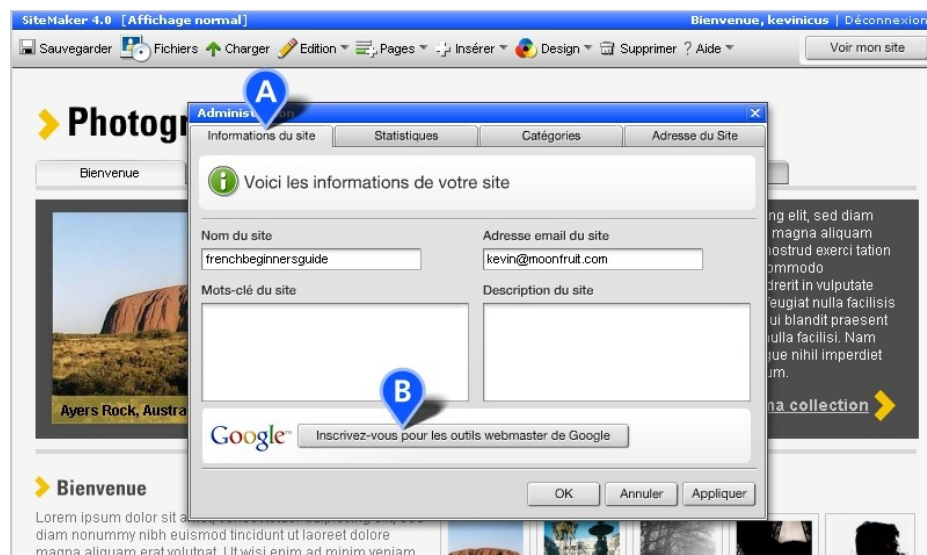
SiteMaker 4.0 [Affichage normal]
Bienvenue, kevinicus | Déconnexion

Sauvegarder Fichiers Charger Edition Pages Insérer Design Supprimer ? Aide
Voir mon site

Photog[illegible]

Bienvenue

Administ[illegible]

A

Informations du site | Statistiques | Catégories | Adresse du Site

Voici les informations de votre site

Nom du site
frenchbeginnersguide

Adresse email du site
kevin@moonfruit.com

Mots-clé du site

Description du site

B

Google™ Inscrivez-vous pour les outils webmaster de Google

OK Annuler Appliquer

ng elit, sed diam magna aliquam nostrud exerci tation ommodo drerit in vulputate feugiat nulla facilisis ui blandit praesent ulla facilisi. Nam gue nihil imperdiet um.

na collection

Ayers Rock, Austra

Bienvenue

Lorem ipsum dolor sit a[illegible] diam nonummy nibh euismod tincidunt ut laoreet dolore magna aliquam erat volutpat. Ut wisi enim ad minim veniam